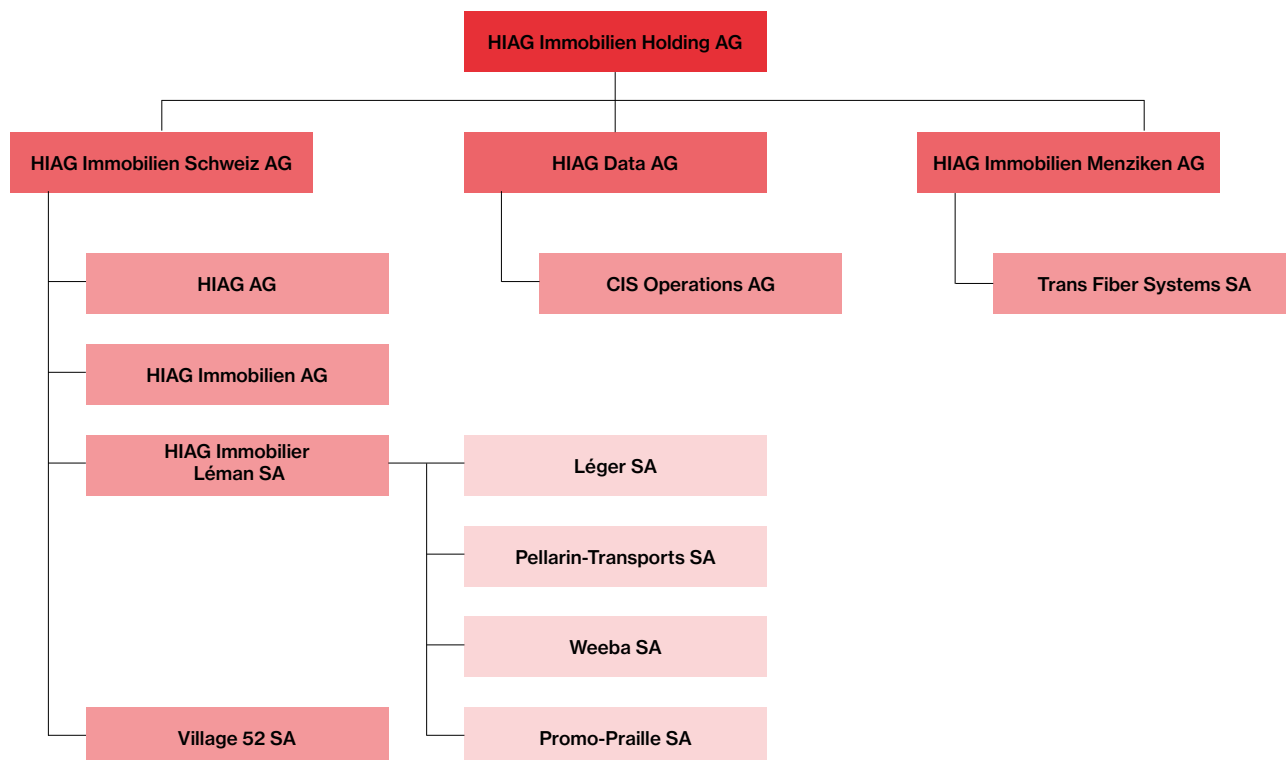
HIAG Immobilien Holding AG

HIAG Immobilien Schweiz AG

HIAG Data AG

HIAG Immobilien Menziken AG

HIAG AG

CIS Operations AG

Trans Fiber Systems SA

HIAG Immobilien AG

HIAG Immobilier Léman SA

Léger SA

Pellarin-Transports SA

Weeba SA

Village 52 SA

Promo-Praille SA